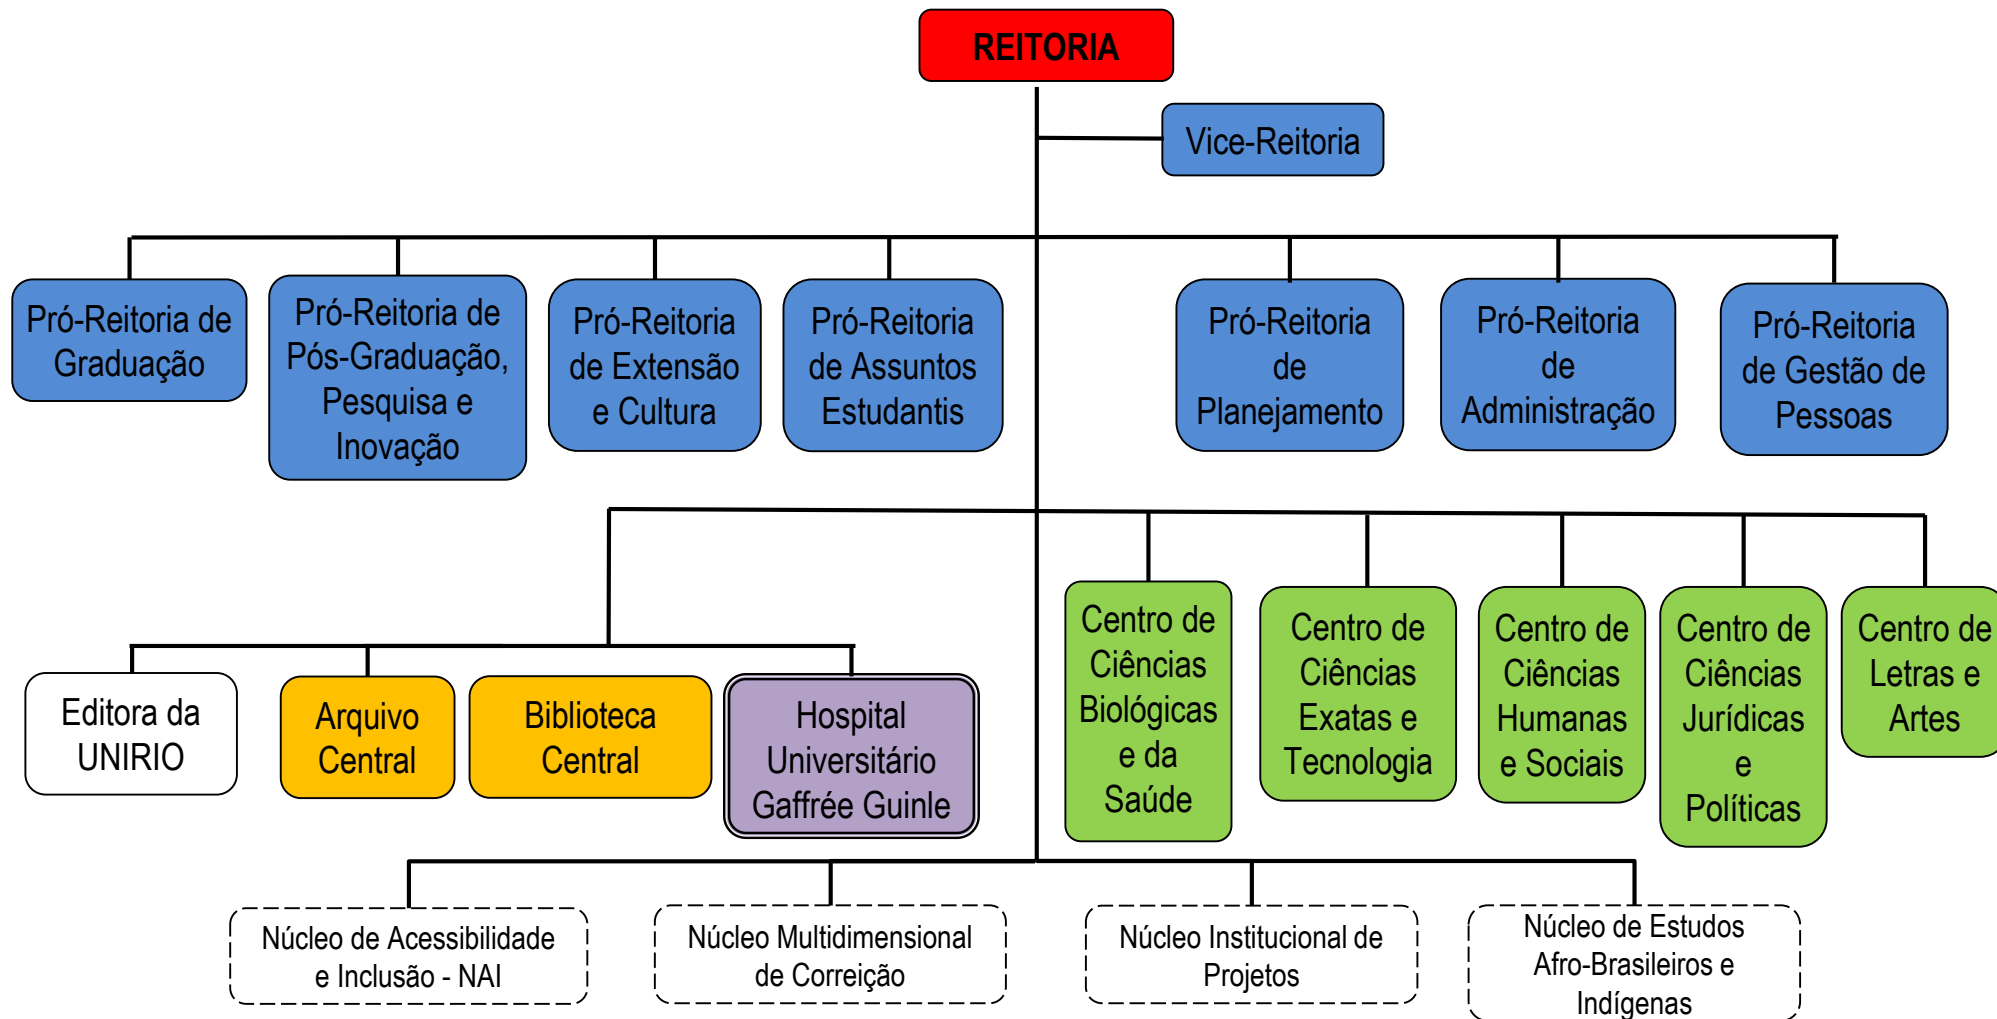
REITORIA

Vice-Reitoria

Pró-Reitoria de Graduação

Pró-Reitoria de Pós-Graduação, Pesquisa e Inovação

Pró-Reitoria de Extensão e Cultura

Pró-Reitoria de Assuntos Estudantis

Pró-Reitoria de Planejamento

Pró-Reitoria de Administração

Pró-Reitoria de Gestão de Pessoas

Editora da UNIRIO

Arquivo Central

Biblioteca Central

Hospital Universitário Gaffrée Guinle

Centro de Ciências Biológicas e da Saúde

Centro de Ciências Exatas e Tecnologia

Centro de Ciências Humanas e Sociais

Centro de Ciências Jurídicas e Políticas

Centro de Letras e Artes

Núcleo de Acessibilidade e Inclusão - NAI

Núcleo Multidimensional de Correição

Núcleo Institucional de Projetos

Núcleo de Estudos Afro-Brasileiros e Indígenas